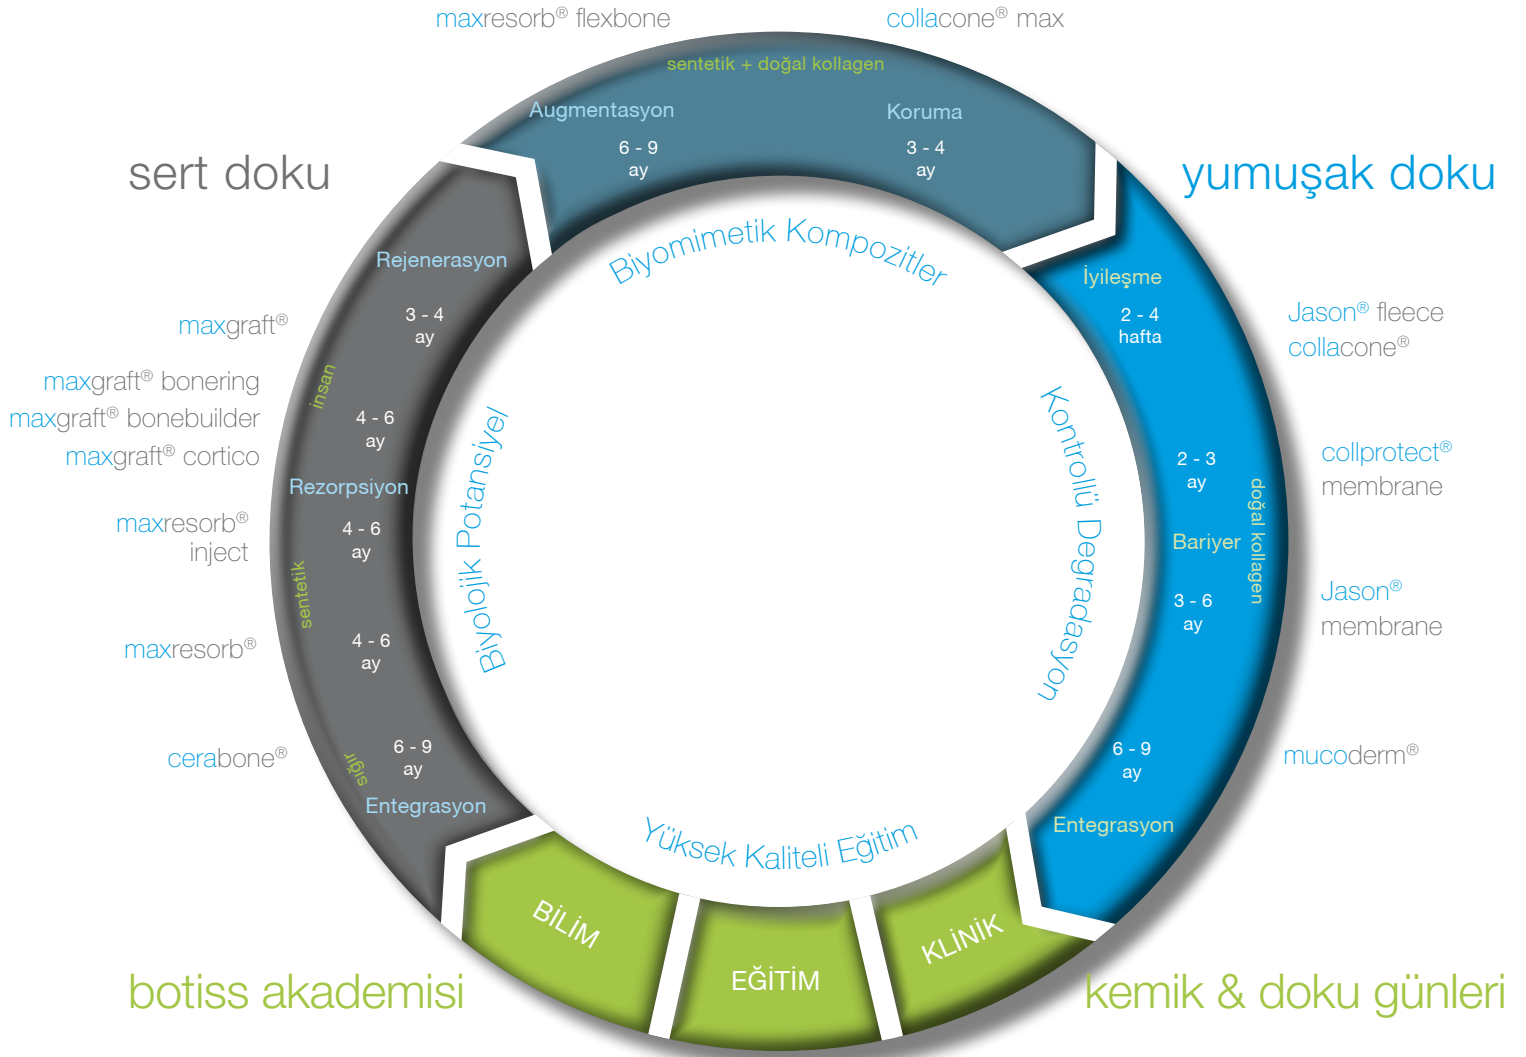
maxresorb® flexbone

collacone® max

sentetik + doğal kollagen

Augmentasyon

6 - 9
ay

Koruma

3 - 4
ay

sert doku

yumuşak doku

Biyomimetik Kompozitler

Rejenerasyon

3 - 4
ay

maxgraft®

insan

maxgraft® bonering
maxgraft® bonebuilder
maxgraft® cortico

4 - 6
ay

Rezorpsiyon

4 - 6
ay

maxresorb®
inject

sentetik

maxresorb®

4 - 6
ay

cerabone®

sığır

6 - 9
ay

Entegrasyon

Biyolojik Potansiyel

Kontrollü Degradasyon

İyileşme

2 - 4
hafta

Jason® fleece
collacone®

collprotect®
membrane

2 - 3
ay

Bariyer

doğal kollagen

3 - 6
ay

Jason®
membrane

6 - 9
ay

mucoderm®

Entegrasyon

Yüksek Kaliteli Eğitim

BİLİM

EĞİTİM

KLİNİK

botiss akademisi

kemik & doku günleri